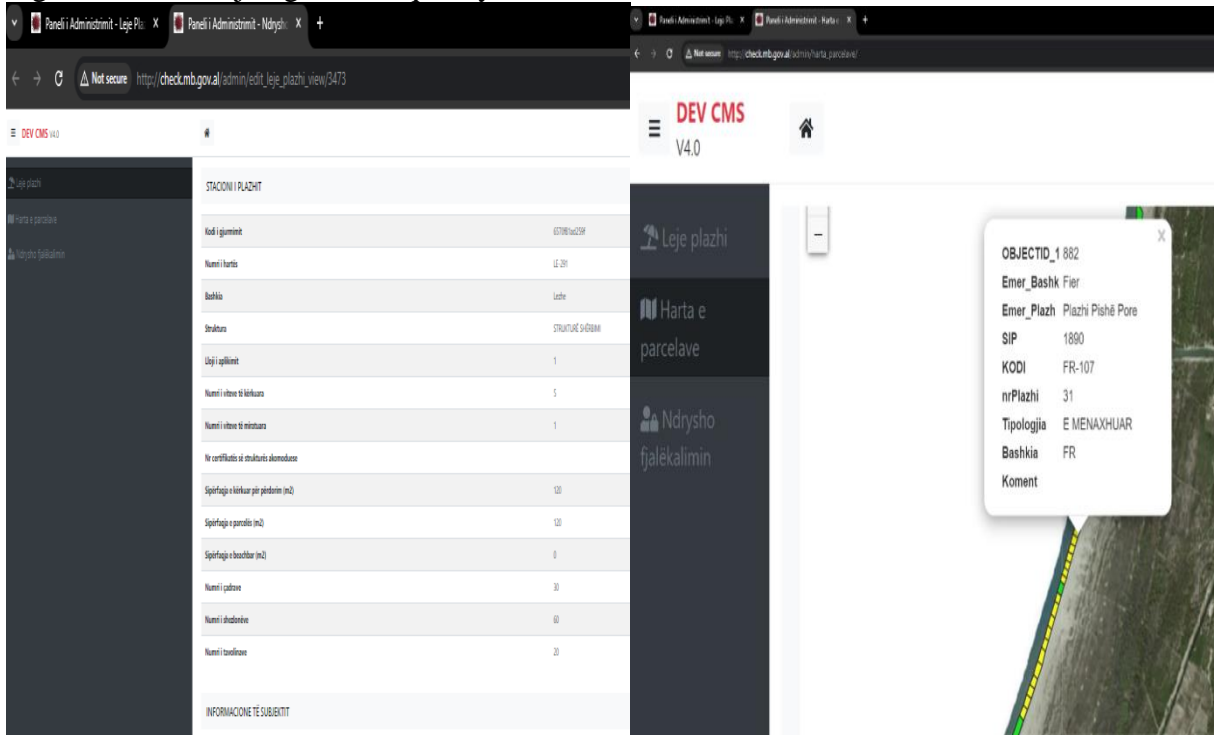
Paneli i Administrimit - Leje Pla X Paneli i Administrimit - Ndrysh X +

Not secure http://check.mb.gov.al/admin/edit_leje_plazhi_view/3473

DEV CMS V4.0

Leje plazhi

Harta e parcelave

Ndrysho fjalëkalimin

STACIONI I PLAZHIT

| | |
|---|---|
| Kodi i gjurmimit | 67398 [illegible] |
| Numri i hartës | LE 291 |
| Bashkia | Lezhe |
| Struktura | STRUKTURË SHËRBIMI |
| Lloji i aplikimit | 1 |
| Numri i viteve të kërkuara | 5 |
| Numri i viteve të miratuara | 1 |
| Nr certifikatës së strukturës akomoduese | |
| Sipërfaqja e kërkuar për përdorim (m2) | 120 |
| Sipërfaqja e parcelës (m2) | 120 |
| Sipërfaqja e beachbar (m2) | 0 |
| Numri i çadrave | 30 |
| Numri i shezlonëve | 60 |
| Numri i tavolinave | 20 |

INFORMACIONE TË SUBJEKTIT

Paneli i Administrimit - Leje Pla X Paneli i Administrimit - Harta e X +

Not secure http://check.mb.gov.al/admin/harta_parcelave/

DEV CMS V4.0

Leje plazhi

Harta e parcelave

Ndrysho fjalëkalimin

OBJECTID_1 882
Emer_Bashk Fier
Emer_Plazh Plazhi Pishë Pore
SIP 1890
KODI FR-107
nrPlazhi 31
Tipologjia E MENAXHUAR
Bashkia FR
Koment